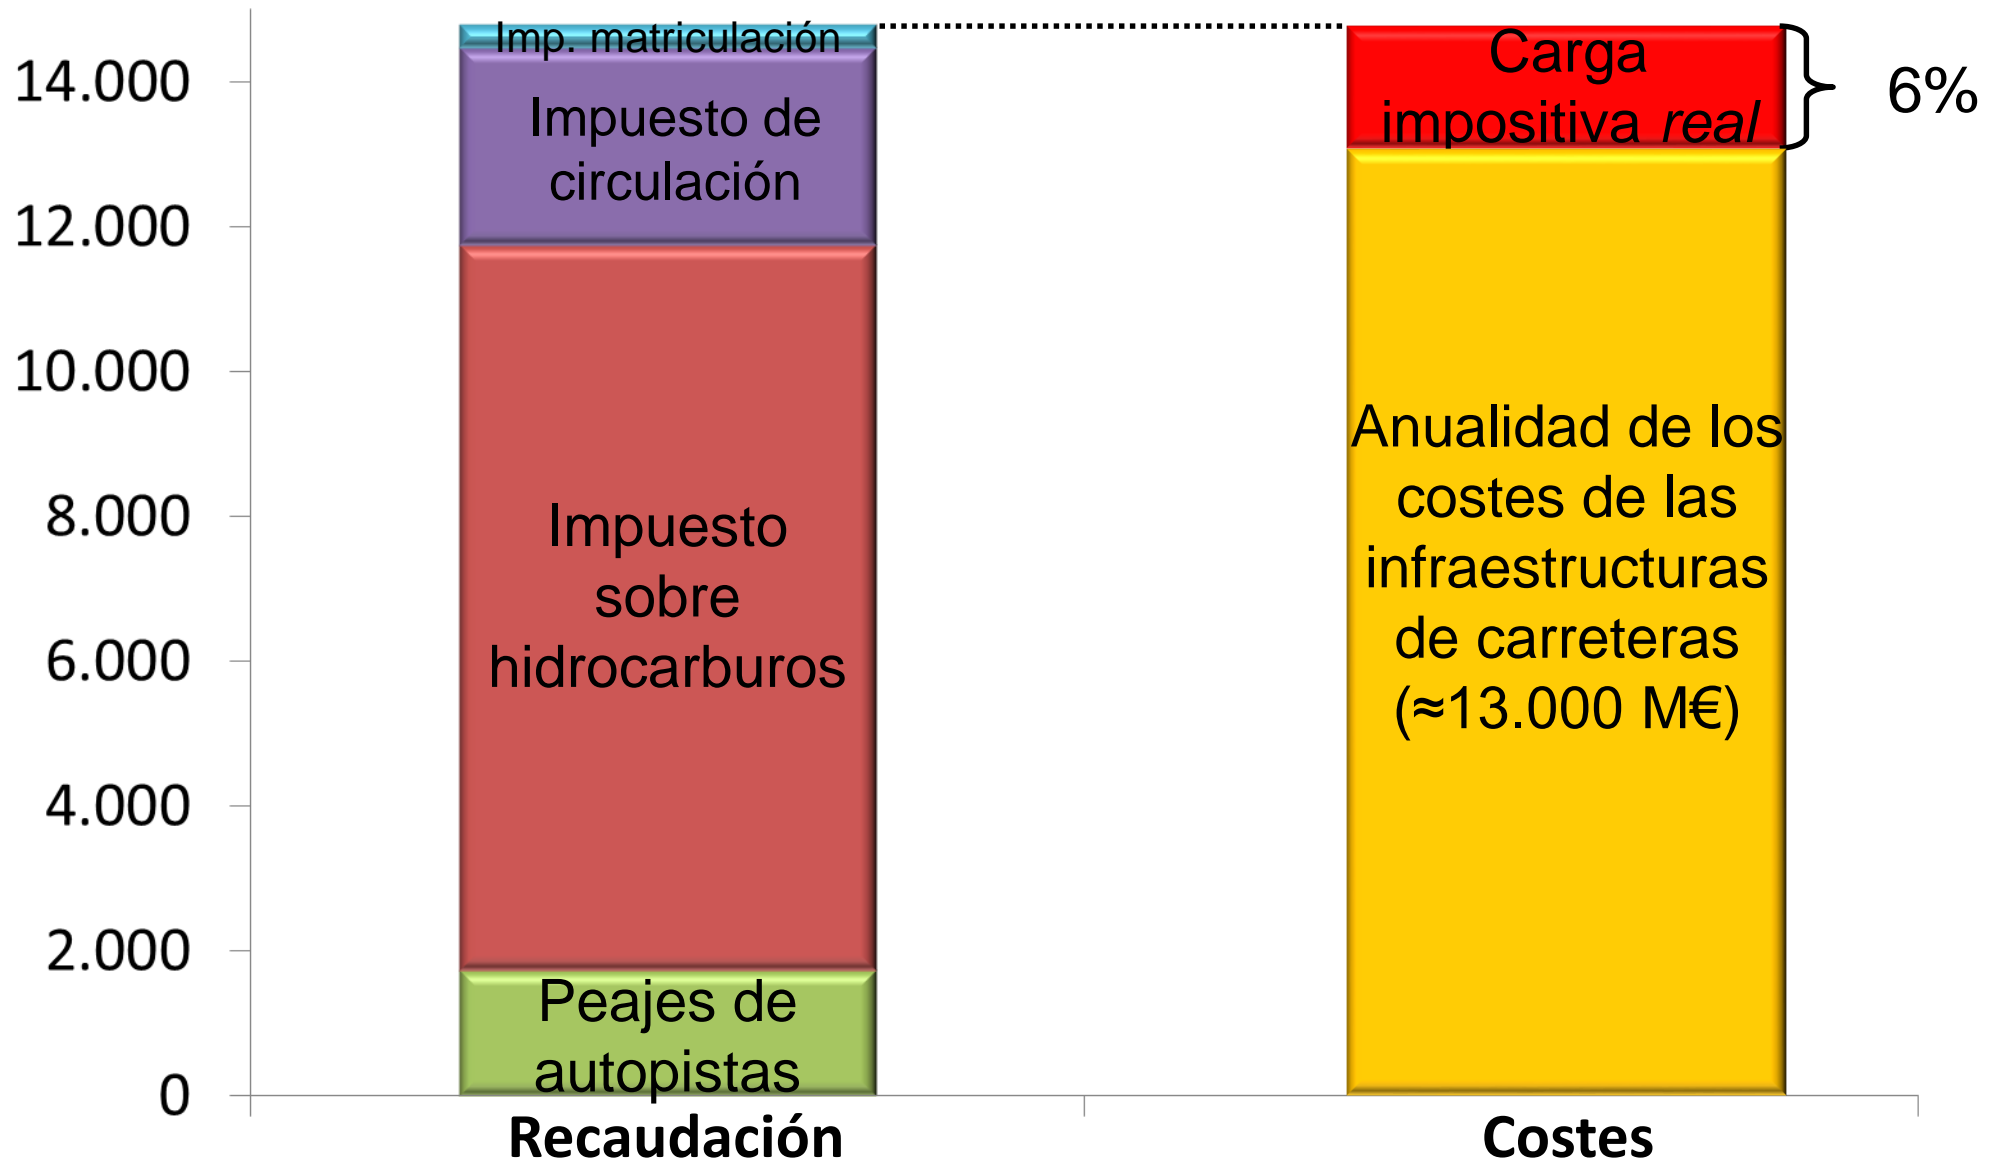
14.000
12.000
10.000
8.000
6.000
4.000
2.000
0

Imp. matriculación
Impuesto de circulación
Impuesto sobre hidrocarburos
Peajes de autopistas

Carga impositiva *real*
6%
Anualidad de los costes de las infraestructuras de carreteras (≈13.000 M€)

Recaudación
Costes